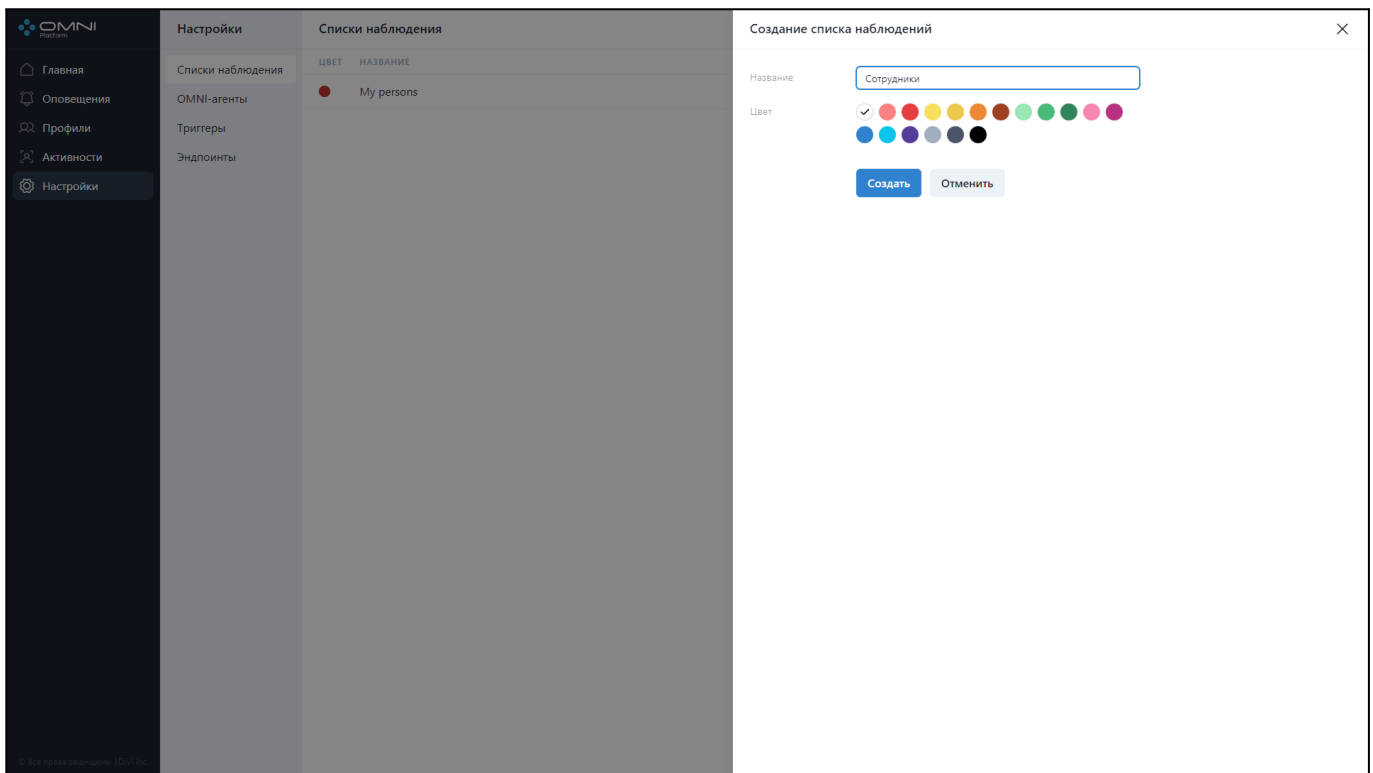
OMNI Platform

Главная
Оповещения
Профили
Активности
Настройки

© Все права защищены 3DiVi Inc.

Настройки

Списки наблюдения
OMNI-агенты
Триггеры
Эндпоинты

Списки наблюдения

| ЦВЕТ | НАЗВАНИЕ |
|---|---|
| | My persons |

Создание списка наблюдений

Название Сотрудники

Цвет

Создать Отменить